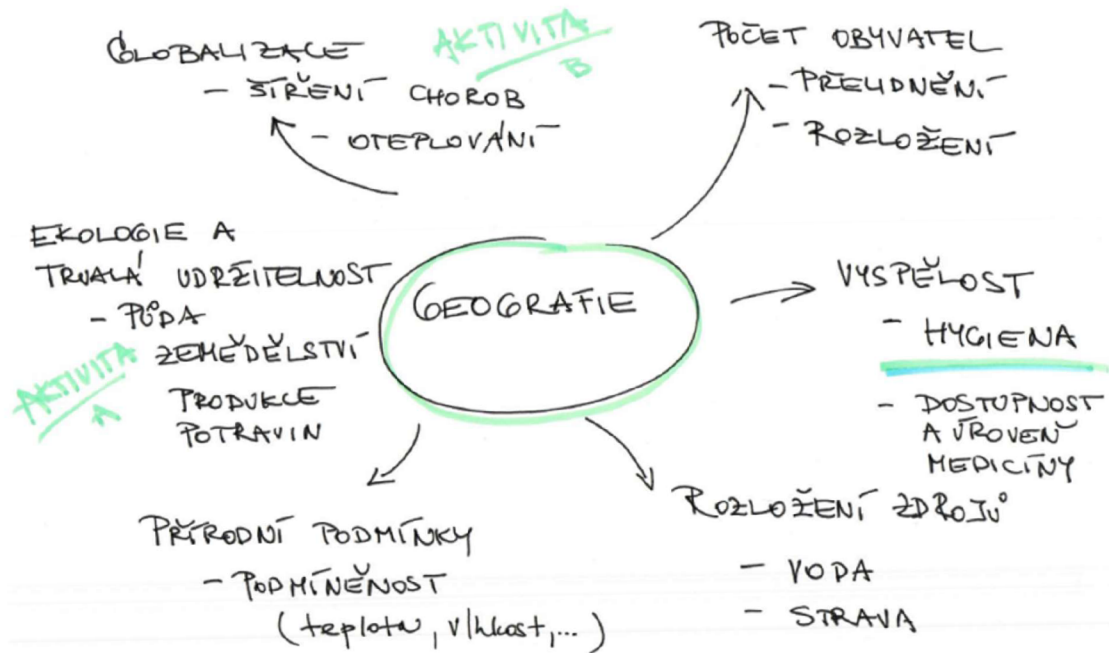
GLOBALIZACE
- ŠÍŘENÍ CHOROB
- OTEPLOVÁNÍ

AKTIVITA B

POČET OBYVATEL
- PŘELIDNĚNÍ
- ROZLOŽENÍ

EKOLOGIE A TRVALÁ UDRŽITELNOST
- PŮDA
ZEMĚDĚLSTVÍ
PRODUKCE POTRAVIN

AKTIVITA A

GEOGRAFIE

VYSPĚLOST
- HYGIENA
- DOSTUPNOST A ÚROVEŇ MEDICÍNY

PŘÍRODNÍ PODMÍNKY
- PODMÍNĚNOST
(teplota, vlhkost, ...)

ROZLOŽENÍ ZDROJŮ
- VODA
- STRAVA